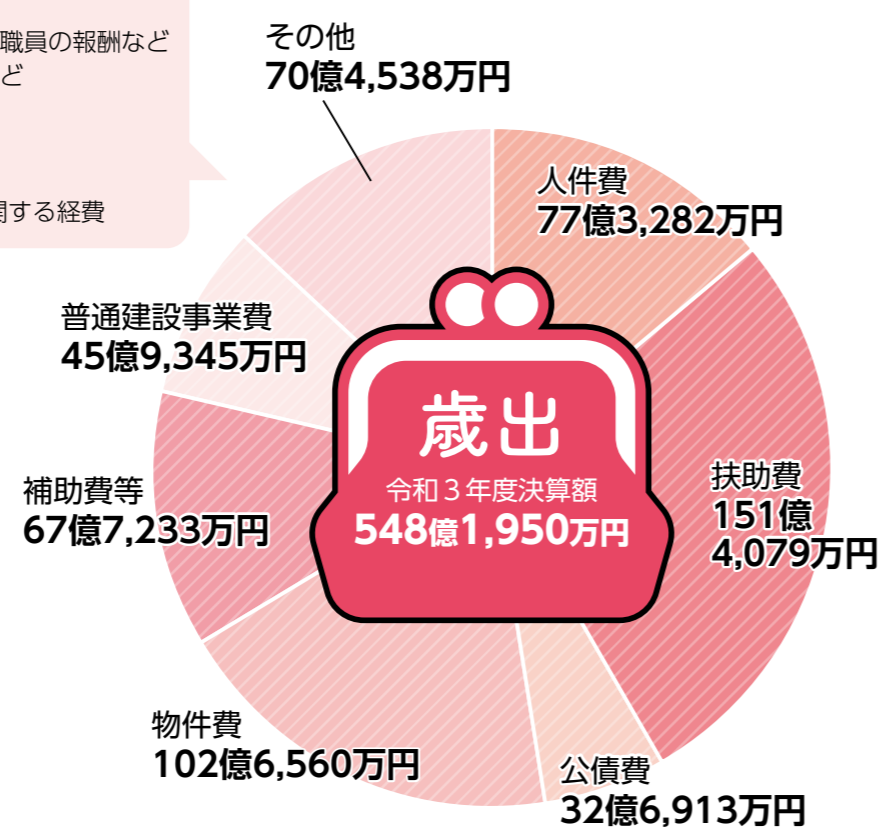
職員の報酬など
ど

関する経費

その他
70億4,538万円

人件費
77億3,282万円

普通建設事業費
45億9,345万円

歳出
令和３年度決算額
548億1,950万円

扶助費
151億
4,079万円

補助費等
67億7,233万円

物件費
102億6,560万円

公債費
32億6,913万円